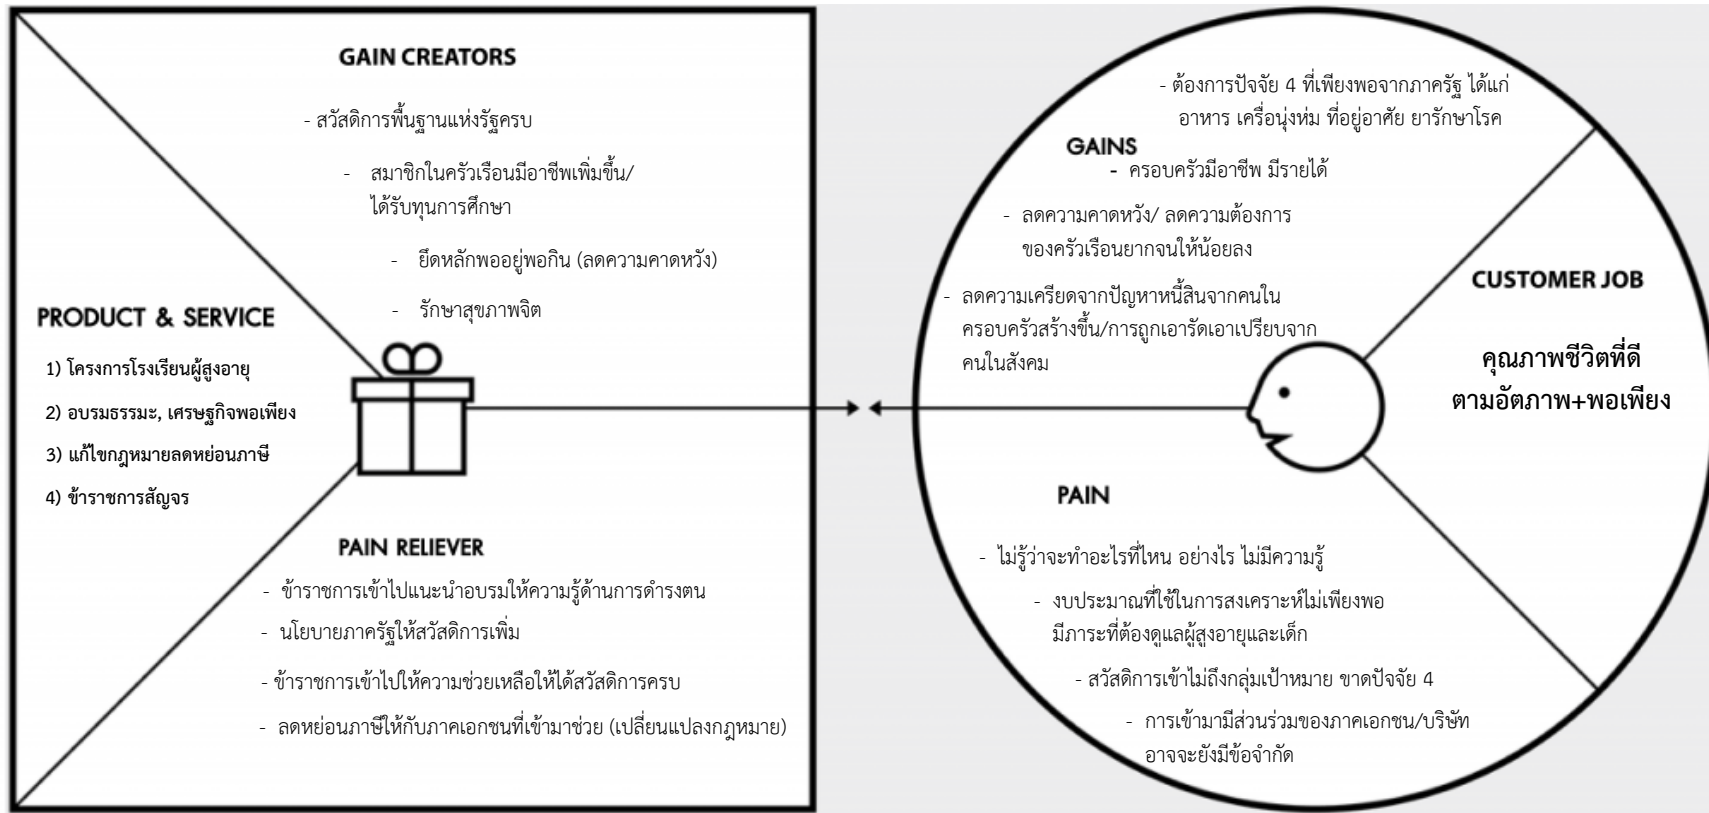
GAIN CREATORS

- สวัสดิการพื้นฐานแห่งรัฐครบ

- สมาชิกในครัวเรือนมีอาชีพเพิ่มขึ้น/ ได้รับทุนการศึกษา

- ยึดหลักพออยู่พอกิน (ลดความคาดหวัง)

- รักษาสุขภาพจิต

PRODUCT & SERVICE

1) โครงการโรงเรียนผู้สูงอายุ

2) อบรมธรรมะ, เศรษฐกิจพอเพียง

3) แก้ไขกฎหมายลดหย่อนภาษี

4) ข้าราชการสัญจร

PAIN RELIEVER

- ข้าราชการเข้าไปแนะนำอบรมให้ความรู้ด้านการดำรงตน

- นโยบายภาครัฐให้สวัสดิการเพิ่ม

- ข้าราชการเข้าไปให้ความช่วยเหลือให้ได้สวัสดิการครบ

- ลดหย่อนภาษีให้กับภาคเอกชนที่เข้ามาช่วย (เปลี่ยนแปลงกฎหมาย)

- ต้องการปัจจัย 4 ที่เพียงพอจากภาครัฐ ได้แก่ อาหาร เครื่องนุ่งห่ม ที่อยู่อาศัย ยารักษาโรค

GAINS

- ครอบครัวมีอาชีพ มีรายได้

- ลดความคาดหวัง/ ลดความต้องการของครัวเรือนยากจนให้น้อยลง

- ลดความเครียดจากปัญหาหนี้สินจากคนในครอบครัวสร้างขึ้น/การถูกเอารัดเอาเปรียบจากคนในสังคม

CUSTOMER JOB

คุณภาพชีวิตที่ดี ตามอัตภาพ+พอเพียง

PAIN

- ไม่รู้ว่าจะทำอะไรที่ไหน อย่างไร ไม่มีความรู้

- งบประมาณที่ใช้ในการสงเคราะห์ไม่เพียงพอ มีภาระที่ต้องดูแลผู้สูงอายุและเด็ก

- สวัสดิการเข้าไม่ถึงกลุ่มเป้าหมาย ขาดปัจจัย 4

- การเข้ามามีส่วนร่วมของภาคเอกชน/บริษัท อาจจะยังมีข้อจำกัด